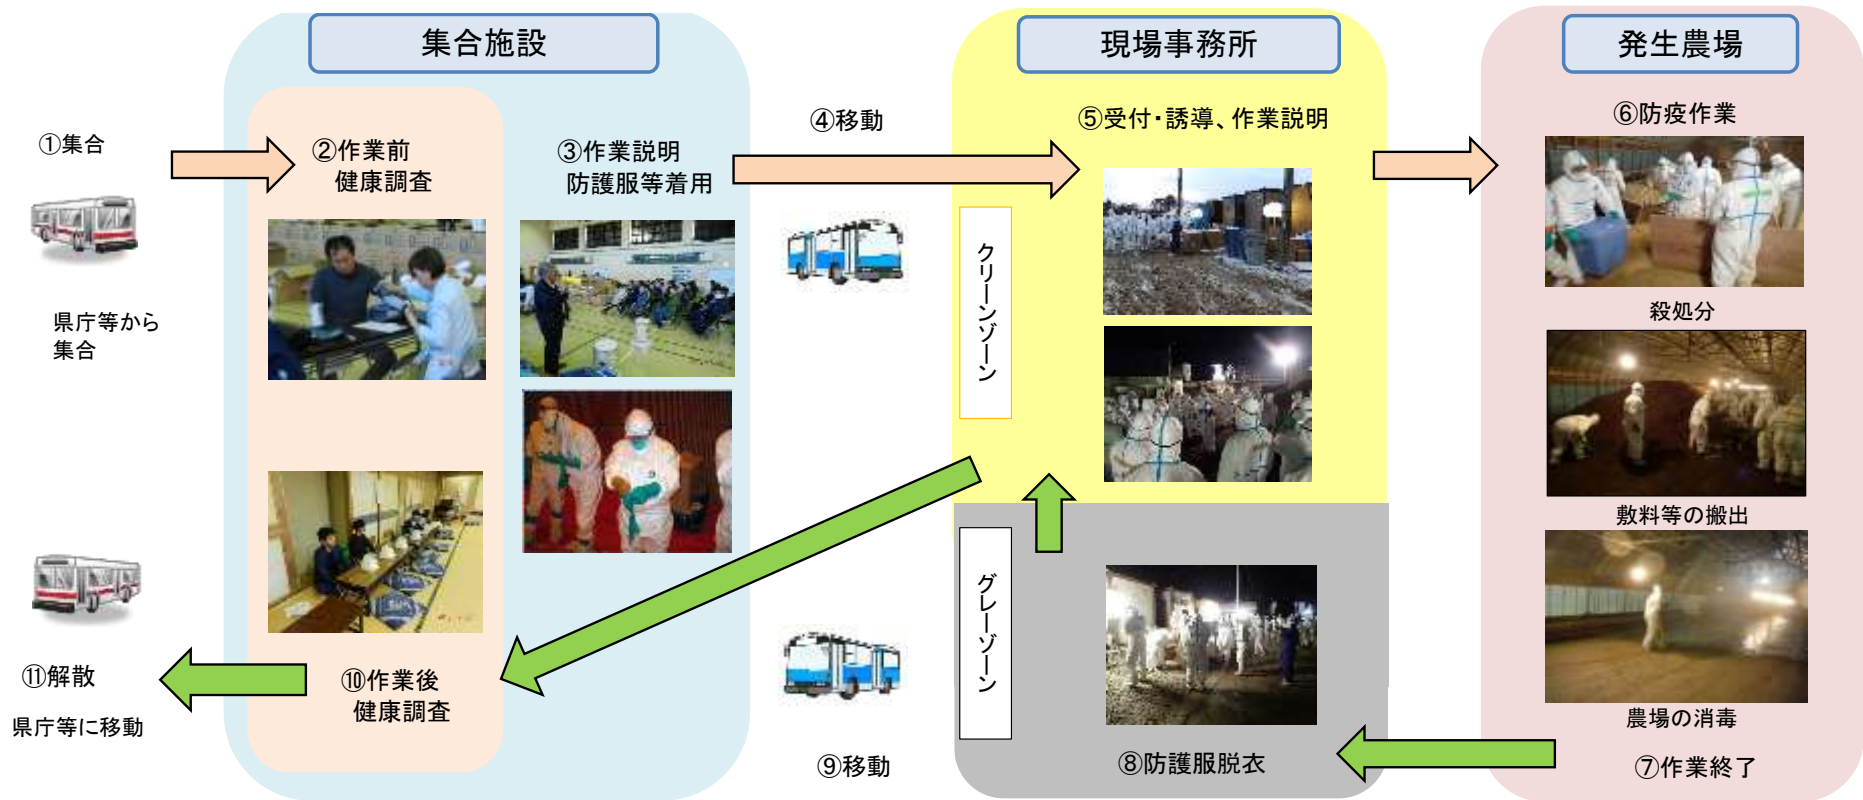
集合施設

現場事務所

発生農場

①集合

県庁等から集合

②作業前
健康調査

③作業説明
防護服等着用

④移動

⑤受付・誘導、作業説明

クリーンゾーン

⑥防疫作業

殺処分

敷料等の搬出

農場の消毒

⑦作業終了

グレーゾーン

⑧防護服脱衣

⑨移動

⑩作業後
健康調査

⑪解散

県庁等に移動